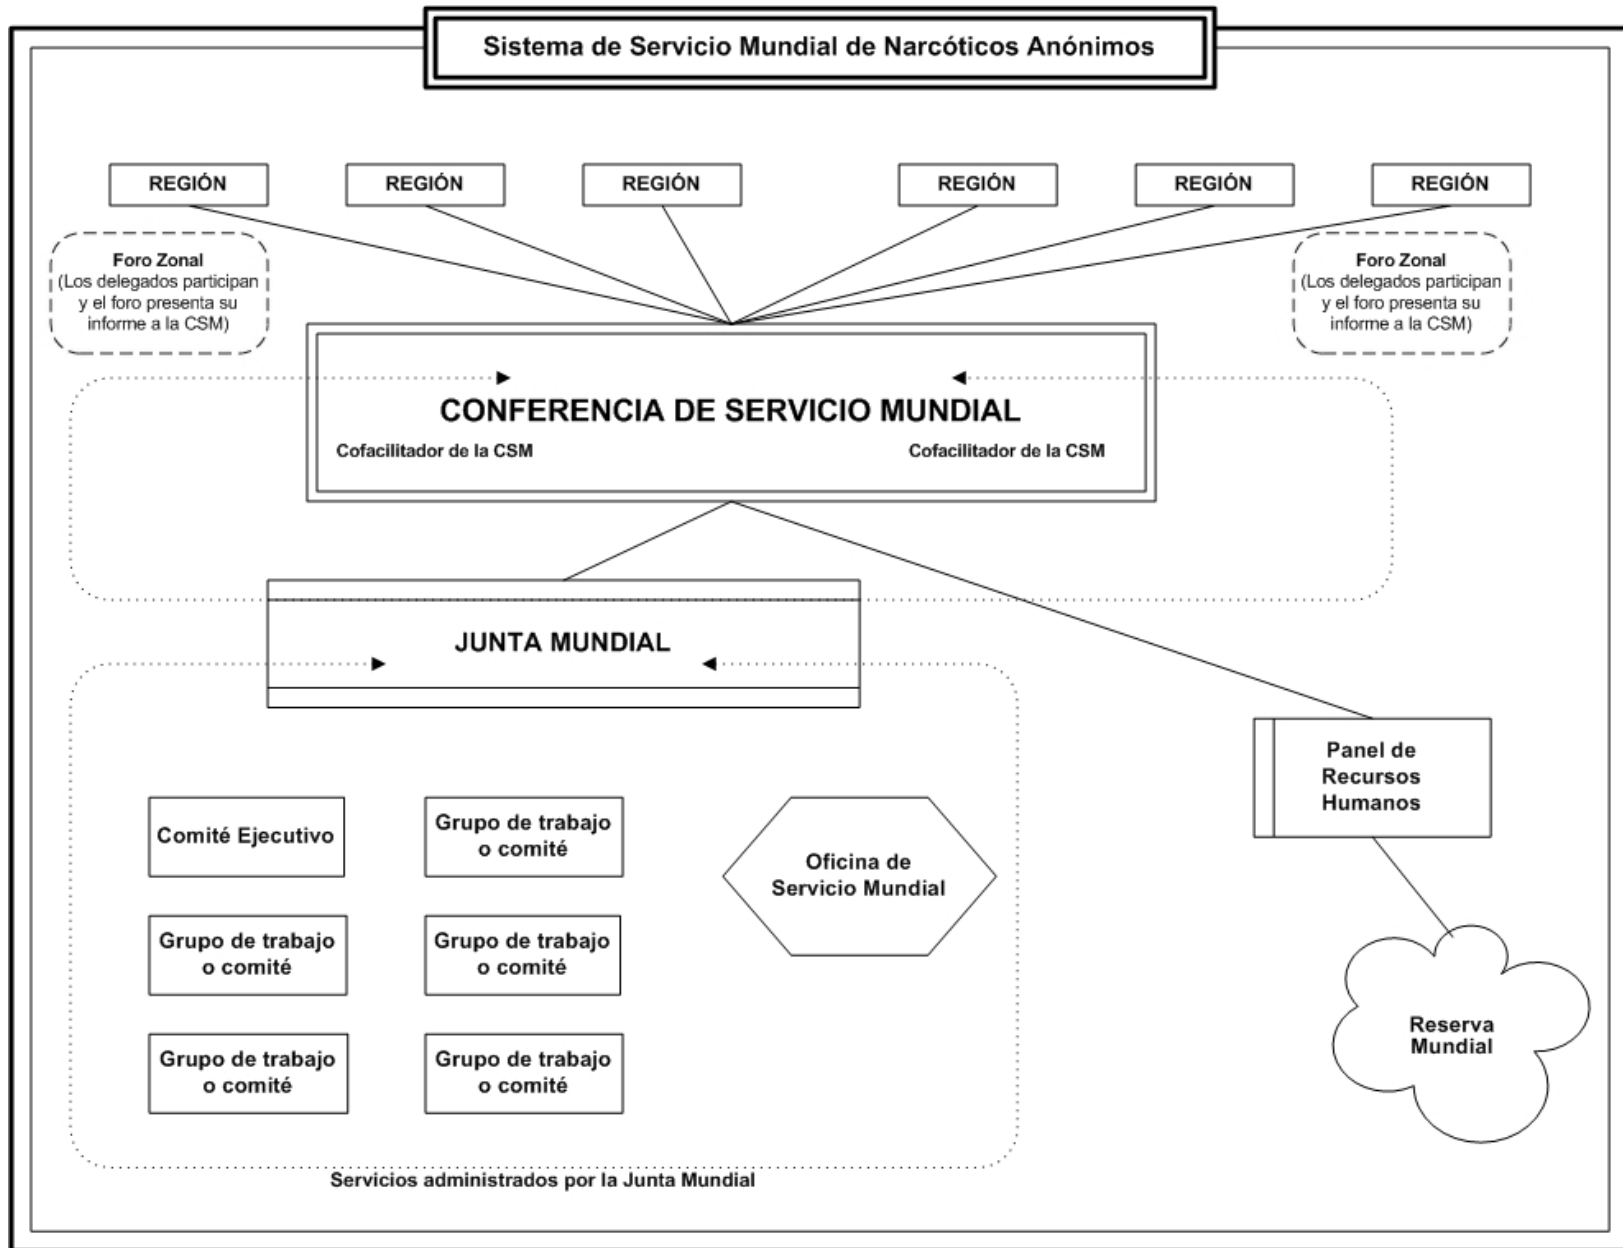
Sistema de Servicio Mundial de Narcóticos Anónimos

REGIÓN

REGIÓN

REGIÓN

REGIÓN

REGIÓN

REGIÓN

Foro Zonal
(Los delegados participan y el foro presenta su informe a la CSM)

Foro Zonal
(Los delegados participan y el foro presenta su informe a la CSM)

CONFERENCIA DE SERVICIO MUNDIAL

Cofacilitador de la CSM

Cofacilitador de la CSM

JUNTA MUNDIAL

Panel de Recursos Humanos

Comité Ejecutivo

Grupo de trabajo o comité

Oficina de Servicio Mundial

Grupo de trabajo o comité

Grupo de trabajo o comité

Grupo de trabajo o comité

Grupo de trabajo o comité

Reserva Mundial

Servicios administrados por la Junta Mundial